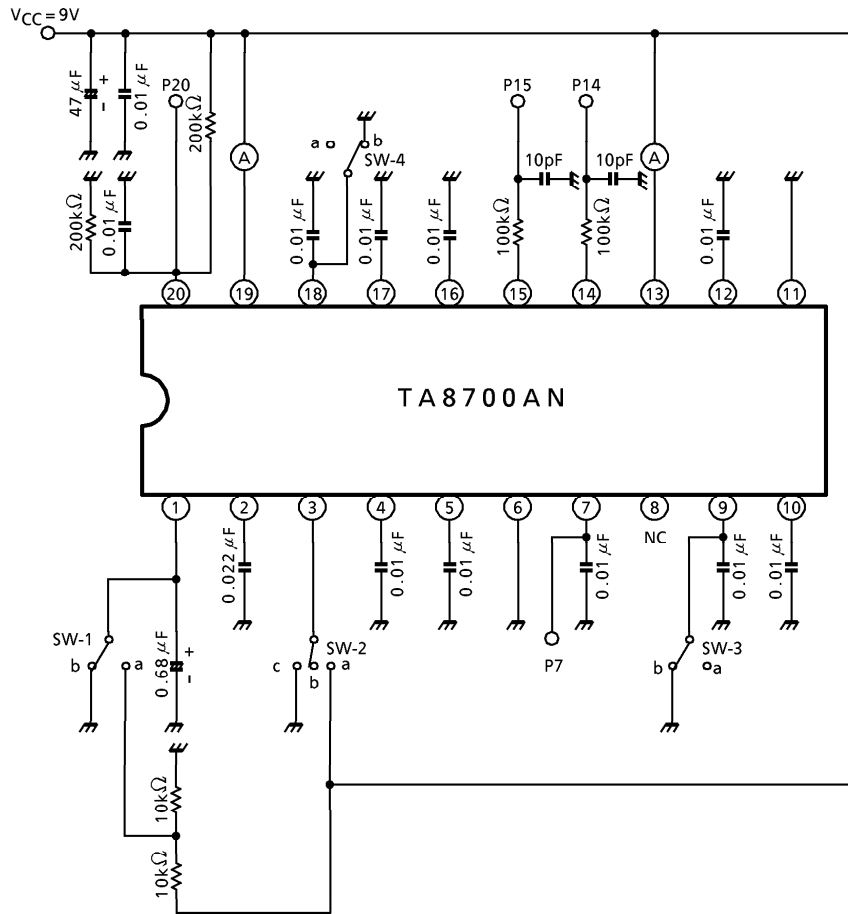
$V_{CC} = 9V$

47 μF
+
-
0.01 μF
P20
200kΩ
A
a
b
SW-4
P15
P14
10pF
10pF
A
200kΩ
0.01 μF
0.01 μF
0.01 μF
0.01 μF
100kΩ
100kΩ
0.01 μF

20
19
18
17
16
15
14
13
12
11

TA8700AN

1
2
3
4
5
6
7
8
9
10

0.022 μF
0.01 μF
0.01 μF
0.01 μF
NC
0.01 μF
0.01 μF

SW-1
b
a
0.68 μF
+
-
SW-2
c
b
a
P7
SW-3
b
a
10kΩ
10kΩ